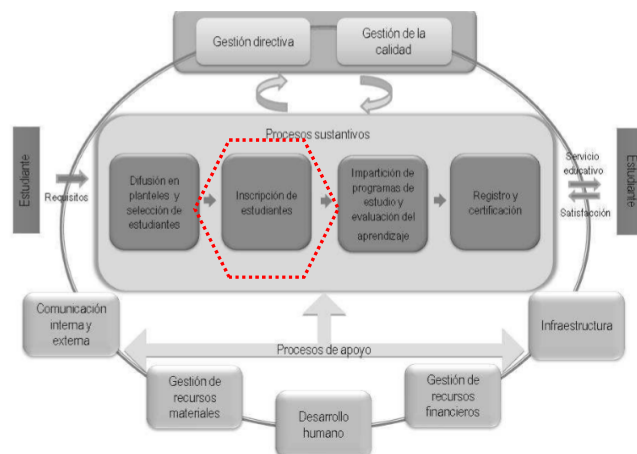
Gestión directiva

Gestión de la calidad

Procesos sustantivos

Estudiante

Requisitos

Difusión en planteles y selección de estudiantes

Inscripción de estudiantes

Impartición de programas de estudio y evaluación del aprendizaje

Registro y certificación

Servicio educativo

Satisfacción

Estudiante

Comunicación interna y externa

Procesos de apoyo

Infraestructura

Gestión de recursos materiales

Desarrollo humano

Gestión de recursos financieros